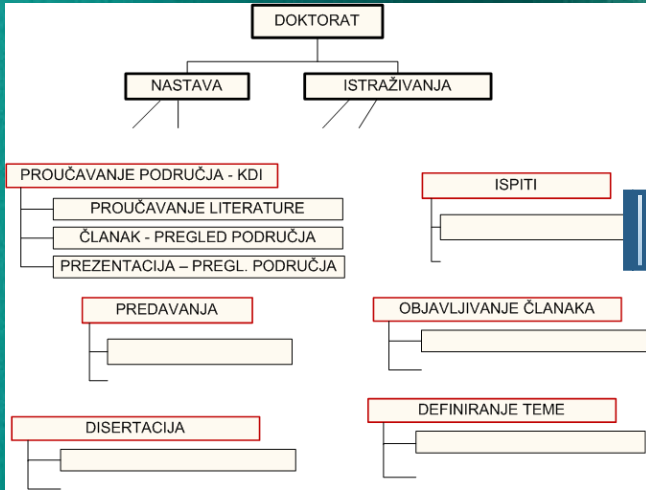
DOKTORAT

NASTAVA

ISTRAŽIVANJA

PROUČAVANJE PODRUČJA - KDI

PROUČAVANJE LITERATURE

ČLANAK - PREGLED PODRUČJA

PREZENTACIJA – PREGL. PODRUČJA

ISPITI

PREDAVANJA

OBJAVLJIVANJE ČLANAKA

DISERTACIJA

DEFINIRANJE TEME